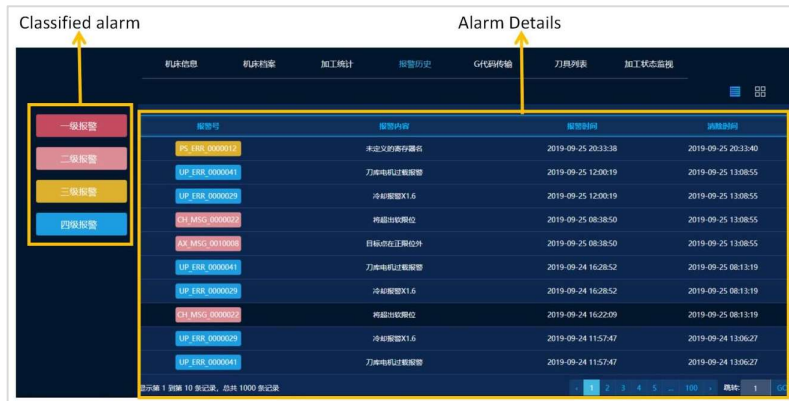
Classified alarm

Alarm Details

机床信息 机床档案 加工统计 报警历史 G代码传输 刀具列表 加工状态监视

一级报警
二级报警
三级报警
四级报警

| 报警号 | 报警内容 | 报警时间 | 消除时间 |
|---|---|---|---|
| PS_ERR_0000012 | 未定义的寄存器名 | 2019-09-25 20:33:38 | 2019-09-25 20:33:40 |
| UP_ERR_0000041 | 刀库电机过载报警 | 2019-09-25 12:00:19 | 2019-09-25 13:08:55 |
| UP_ERR_0000029 | 冷却报警X1.6 | 2019-09-25 12:00:19 | 2019-09-25 13:08:55 |
| CH_MSG_0000022 | 将超出软限位 | 2019-09-25 08:38:50 | 2019-09-25 13:08:55 |
| AX_MSG_0010008 | 目标点在正限位外 | 2019-09-25 08:38:50 | 2019-09-25 13:08:55 |
| UP_ERR_0000041 | 刀库电机过载报警 | 2019-09-24 16:28:52 | 2019-09-25 08:13:19 |
| UP_ERR_0000029 | 冷却报警X1.6 | 2019-09-24 16:28:52 | 2019-09-25 08:13:19 |
| CH_MSG_0000022 | 将超出软限位 | 2019-09-24 16:22:09 | 2019-09-25 08:13:19 |
| UP_ERR_0000029 | 冷却报警X1.6 | 2019-09-24 11:57:47 | 2019-09-24 13:06:27 |
| UP_ERR_0000041 | 刀库电机过载报警 | 2019-09-24 11:57:47 | 2019-09-24 13:06:27 |

显示第 1 到第 10 条记录，总共 1000 条记录

‹ 1 2 3 4 5 ... 100 › 跳转: 1 GO